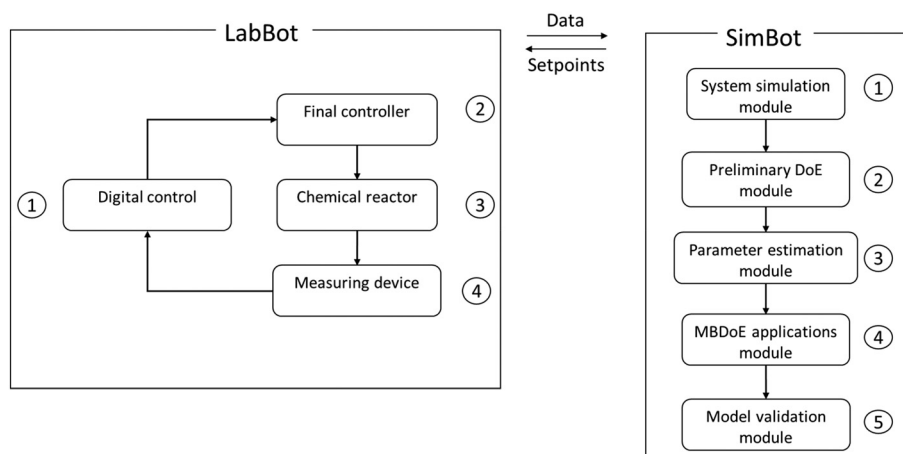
LabBot

Data

Setpoints

SimBot

Final controller

2

1

Digital control

Chemical reactor

3

Measuring device

4

System simulation module

1

Preliminary DoE module

2

Parameter estimation module

3

MBDoE applications module

4

Model validation module

5